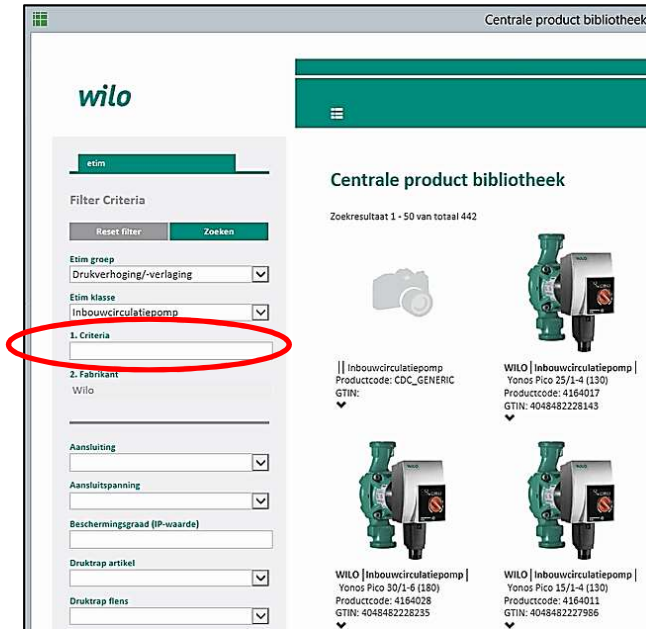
Centrale product bibliotheek

wilo

etim

Filter Criteria

Reset filter

Zoeken

Etim groep

Drukverhoging/-verlaging

Etim klasse

Inbouwcirculatiepomp

1. Criteria

2. Fabrikant

Wilo

Aansluiting

Aansluitspanning

Beschermingsgraad (IP-waarde)

Druktrap artikel

Druktrap flens

Centrale product bibliotheek

Zoekresultaat 1 - 50 van totaal 442

|| Inbouwcirculatiepomp
Productcode: CDC_GENERIC
GTIN:

WILO | Inbouwcirculatiepomp |
Yonos Pico 25/1-4 (130)
Productcode: 4164017
GTIN: 4048482228143

WILO | Inbouwcirculatiepomp |
Yonos Pico 30/1-6 (180)
Productcode: 4164028
GTIN: 4048482228235

WILO | Inbouwcirculatiepomp |
Yonos Pico 15/1-4 (130)
Productcode: 4164011
GTIN: 4048482227986